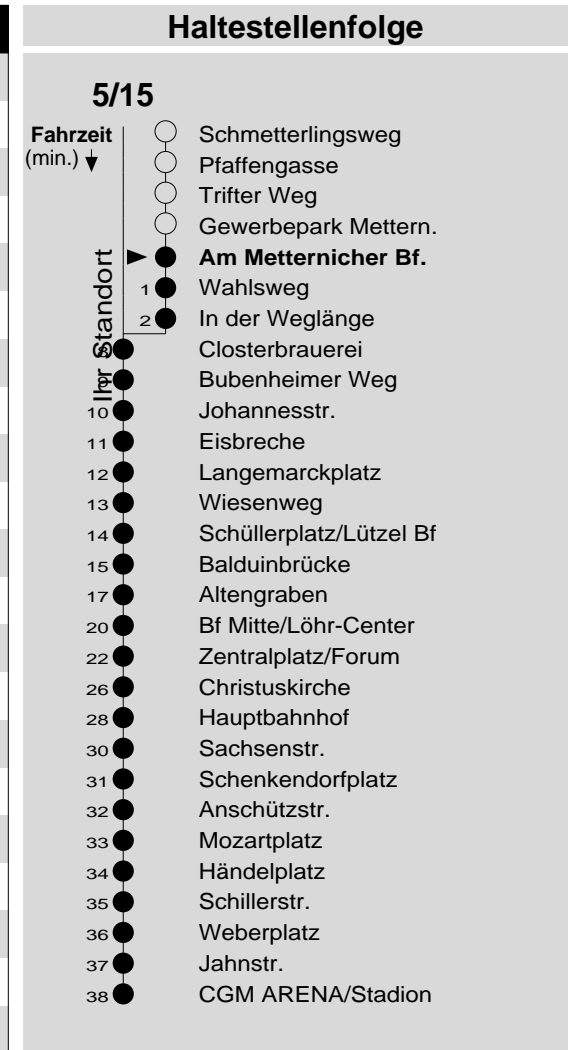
Haltestellenfolge

5/15

Fahrzeit (min.)

Ihr Standort

Schmetterlingsweg
Pfaffengasse
Trifter Weg
Gewerbepark Mettern.
**Am Metternicher Bf.**
1 Wahlsweg
2 In der Weglänge
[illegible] Closterbrauerei
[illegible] Bubenheimer Weg
10 Johannesstr.
11 Eisbreche
12 Langemarckplatz
13 Wiesenweg
14 Schüllerplatz/Lützel Bf
15 Balduinbrücke
17 Altengraben
20 Bf Mitte/Löhr-Center
22 Zentralplatz/Forum
26 Christuskirche
28 Hauptbahnhof
30 Sachsenstr.
31 Schenkendorfplatz
32 Anschützstr.
33 Mozartplatz
34 Händelplatz
35 Schillerstr.
36 Weberplatz
37 Jahnstr.
38 CGM ARENA/Stadion